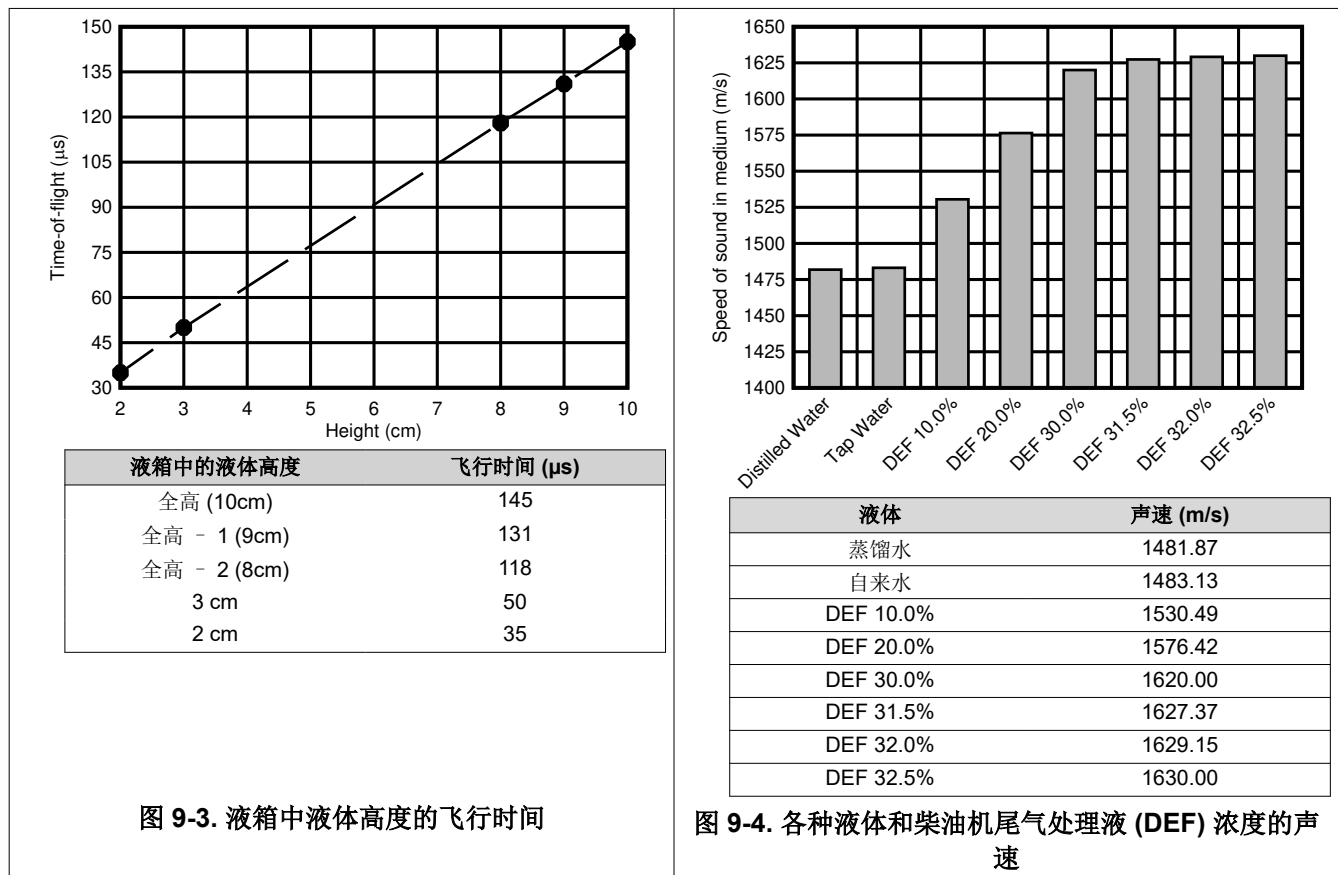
150
135
120
105
90
75
60
45
30
Time-of-flight (µs)
2 3 4 5 6 7 8 9 10
Height (cm)

| 液箱中的液体高度 | 飞行时间 (µs) |
|---|---|
| 全高 (10cm) | 145 |
| 全高 – 1 (9cm) | 131 |
| 全高 – 2 (8cm) | 118 |
| 3 cm | 50 |
| 2 cm | 35 |

图 9-3. 液箱中液体高度的飞行时间

1650
1625
1600
1575
1550
1525
1500
1475
1450
1425
1400
Speed of sound in medium (m/s)
Distilled Water
Tap Water
DEF 10.0%
DEF 20.0%
DEF 30.0%
DEF 31.5%
DEF 32.0%
DEF 32.5%

| 液体 | 声速 (m/s) |
|---|---|
| 蒸馏水 | 1481.87 |
| 自来水 | 1483.13 |
| DEF 10.0% | 1530.49 |
| DEF 20.0% | 1576.42 |
| DEF 30.0% | 1620.00 |
| DEF 31.5% | 1627.37 |
| DEF 32.0% | 1629.15 |
| DEF 32.5% | 1630.00 |

图 9-4. 各种液体和柴油机尾气处理液 (DEF) 浓度的声速